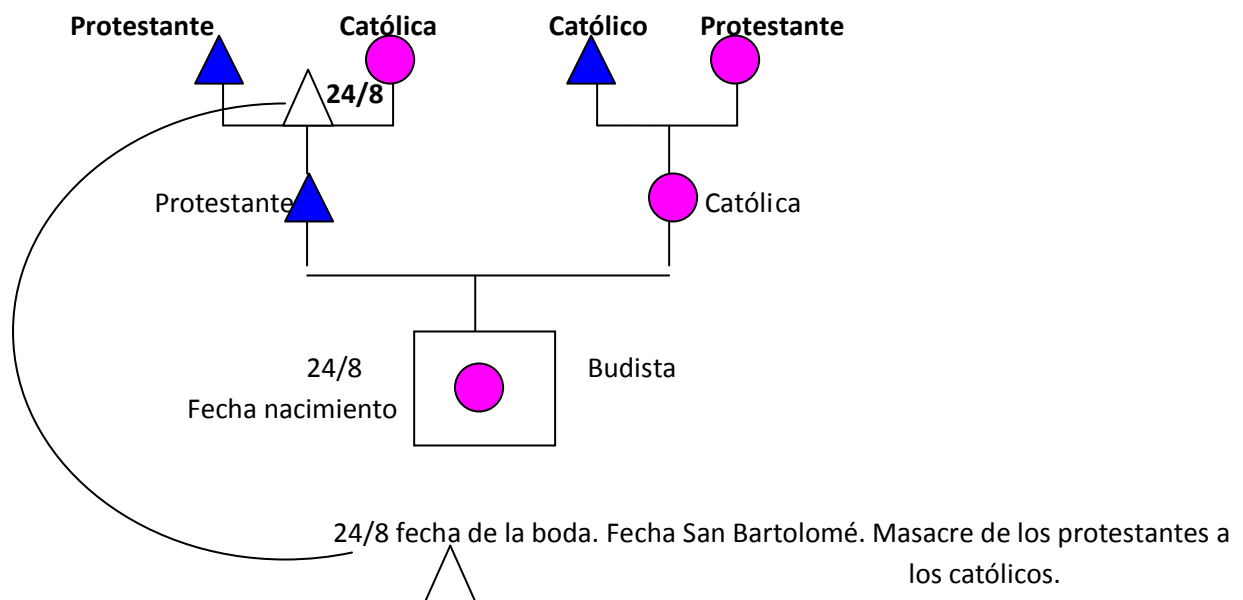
**Protestante** **Católica** **Católico** **Protestante**

**24/8**

Protestante

Católica

24/8
Fecha nacimiento

Budista

24/8 fecha de la boda. Fecha San Bartolomé. Masacre de los protestantes a los católicos.